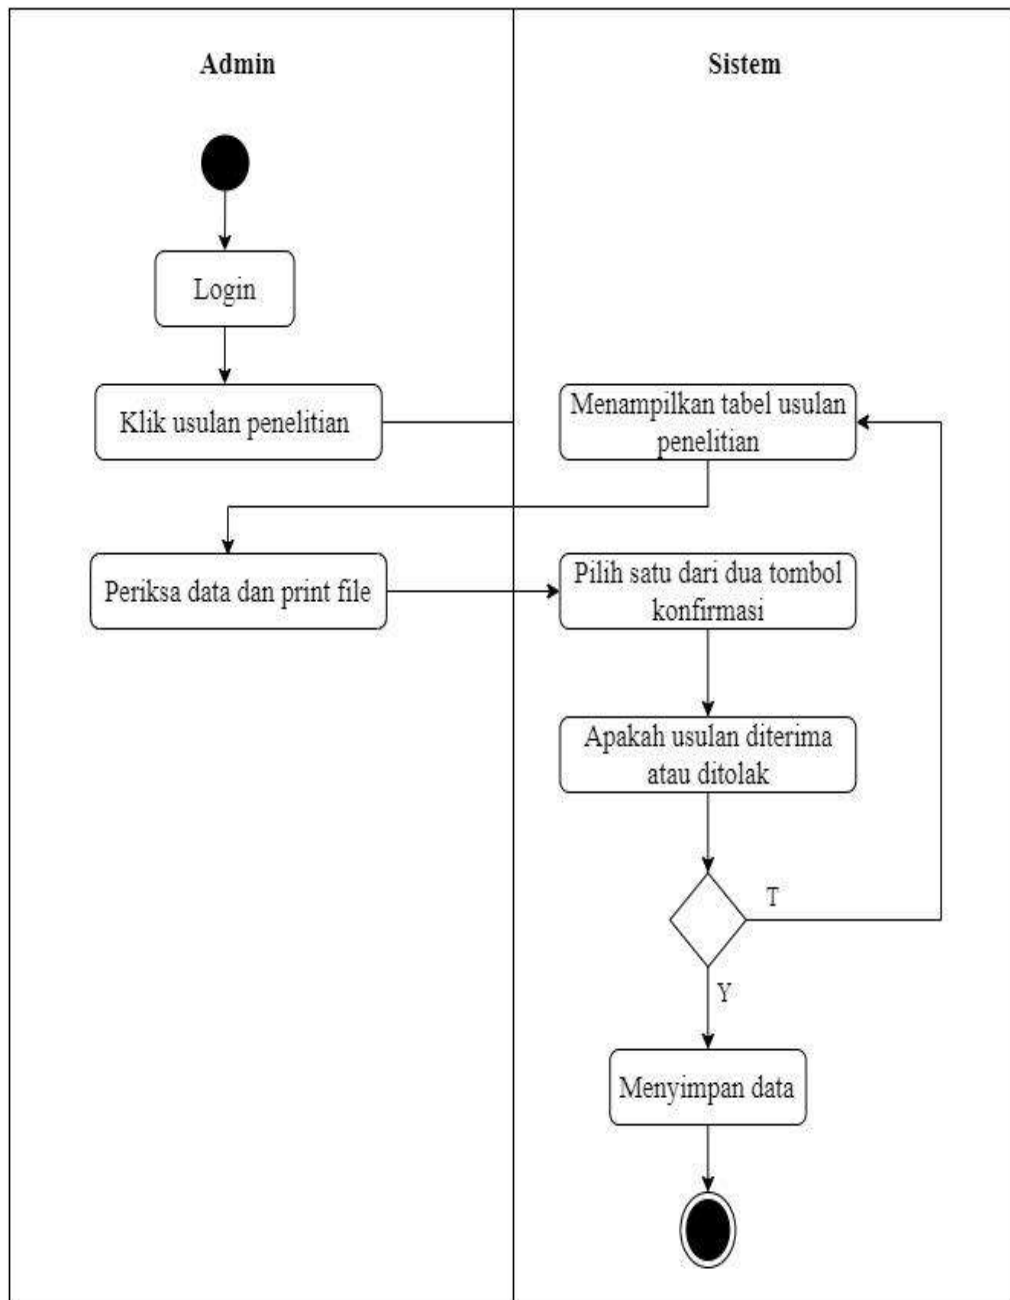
Admin

Sistem

Login

Klik usulan penelitian

Menampilkan tabel usulan penelitian

Periksa data dan print file

Pilih satu dari dua tombol konfirmasi

Apakah usulan diterima atau ditolak

T

Y

Menyimpan data